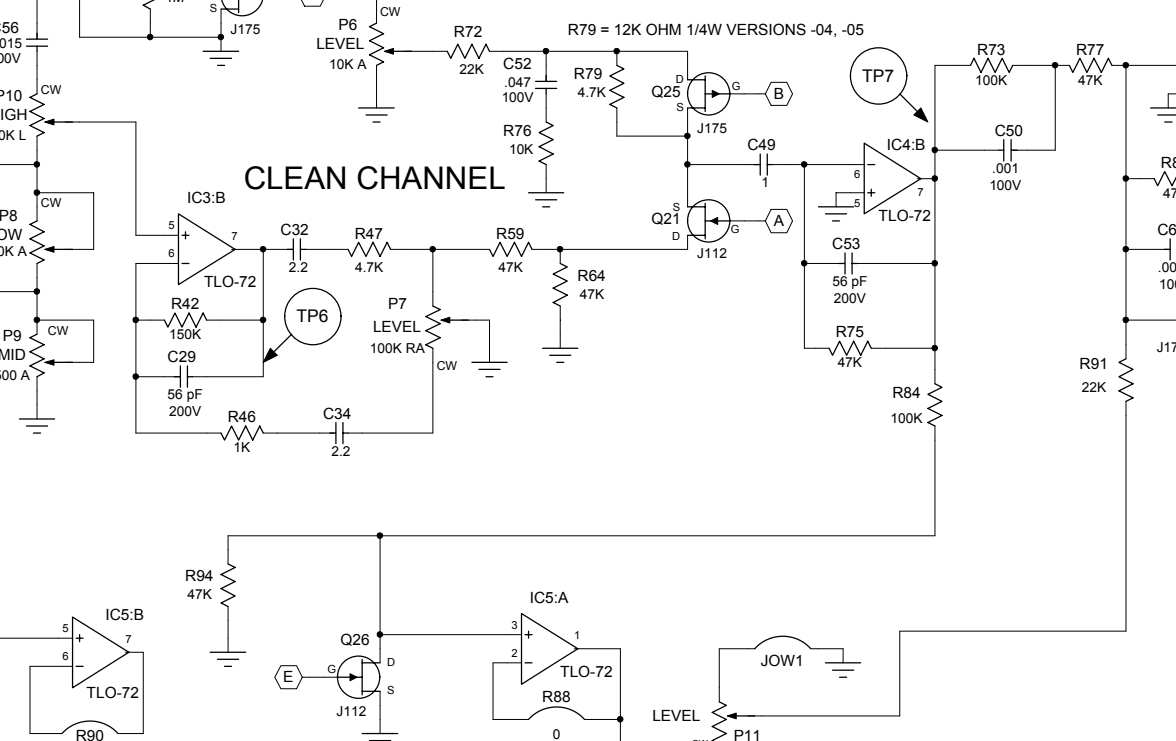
1M
S
J175
CW
P6
LEVEL
10K A
R72
22K
R79 = 12K OHM 1/4W VERSIONS -04, -05
C52
.047
100V
R79
4.7K
D
Q25
S
G
B
J175
R76
10K
R73
100K
R77
47K
TP7
IC4:B
C49
1
6
5
7
TLO-72
C50
.001
100V
C56
.015
100V
P10
CW
HIGH
10K L
CW
P8
LOW
10K A
CW
P9
MID
500 A
CLEAN CHANNEL
IC3:B
5
6
7
TLO-72
C32
2.2
R47
4.7K
R59
47K
R64
47K
S
Q21
D
G
A
J112
C53
56 pF
200V
R75
47K
R42
150K
TP6
C29
56 pF
200V
P7
LEVEL
100K RA
CW
R46
1K
C34
2.2
R84
100K
R91
22K
J17
R94
47K
IC5:B
5
6
7
TLO-72
R90
Q26
G
D
S
E
J112
IC5:A
3
2
1
TLO-72
R88
0
JOW1
LEVEL
P11
CW